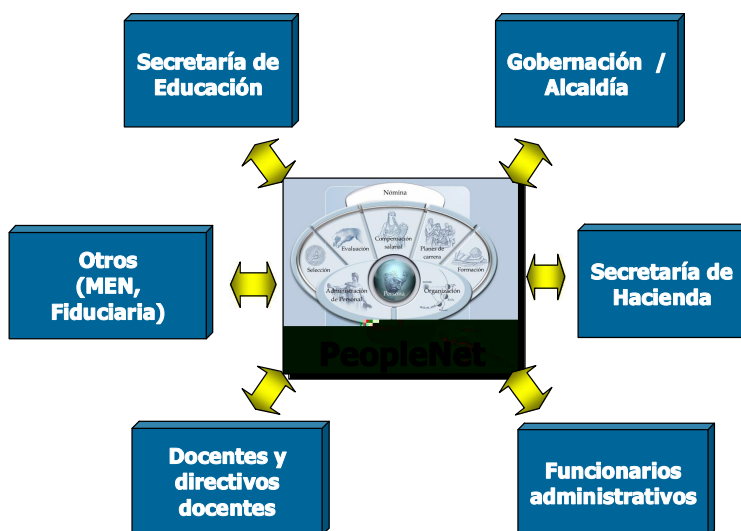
Secretaría de Educación

Gobernación / Alcaldía

Otros (MEN, Fiduciaria)

Nómina

Selección

Evaluación

Compensación salarial

Planes de carrera

Formación

Administración de Personal

Persona

Organización

PeopleNet

Secretaría de Hacienda

Docentes y directivos docentes

Funcionarios administrativos